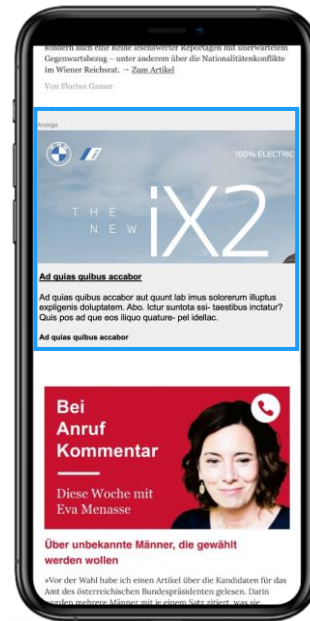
sondern auch eine Reihe lesenswerter Reportagen mit überwartetem Gegenwartsbezug – unter anderem über die Nationalitätenkonflikte im Wiener Reichsrat. → Zum Artikel

Von Florian Gasser

Anzeige

100% ELECTRIC

THE NEW iX2

Ad quias quibus accabor

Ad quias quibus accabor aut quunt lab imus solorerum illuptus expligenis doluptatem. Abo. Ictur suntota ssi- taestibus inctatur? Quis pos ad que eos iliquo quature- pel idellac.

Ad quias quibus accabor

Bei Anruf Kommentar

Diese Woche mit Eva Menasse

Über unbekannte Männer, die gewählt werden wollen

»Vor der Wahl habe ich einen Artikel über die Kandidaten für das Amt des österreichischen Bundespräsidenten gelesen. Darin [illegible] mehrere Männer mit je einem Satz zitiert, was sie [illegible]